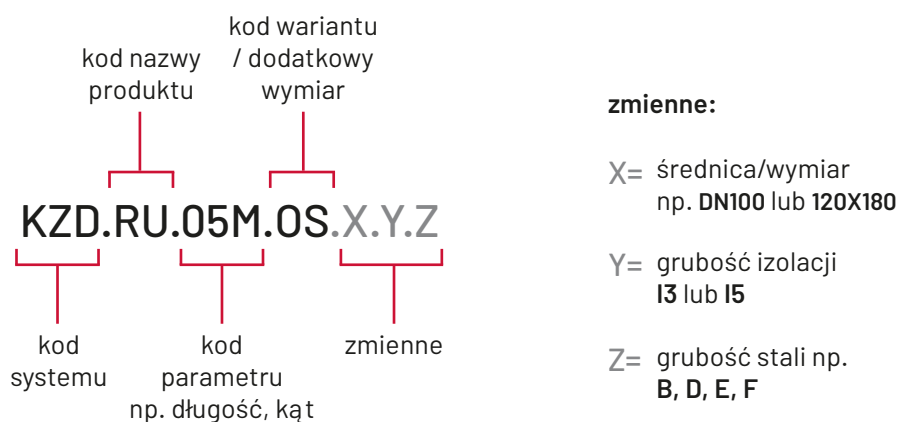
kod nazwy produktu

kod wariantu / dodatkowy wymiar

KZD.RU.05M.OS.X.Y.Z

kod systemu

kod parametru np. długość, kąt

zmienne

**zmienne:**

X= średnica/wymiar np. **DN100** lub **120X180**

Y= grubość izolacji **I3** lub **I5**

Z= grubość stali np. **B, D, E, F**